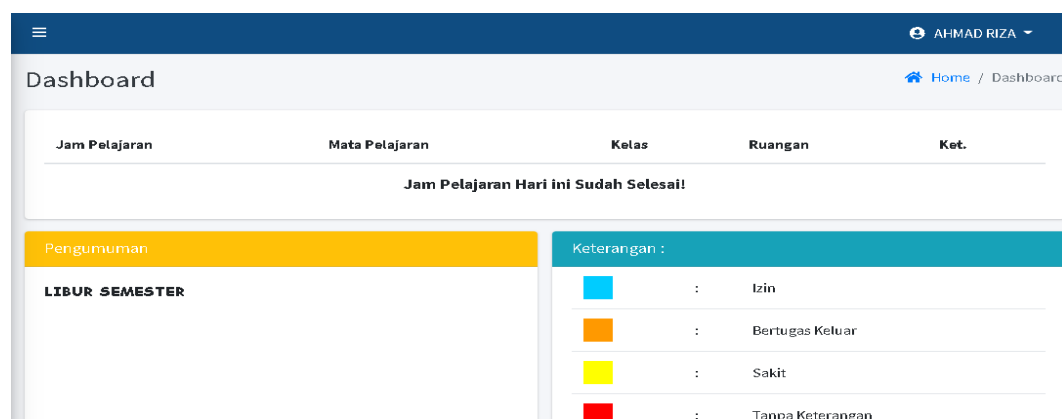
AHMAD RIZA

Dashboard

Home / Dashboard

| Jam Pelajaran | Mata Pelajaran | Kelas | Ruangan | Ket. |
|---|---|---|---|---|
| Jam Pelajaran Hari ini Sudah Selesai! | | | | |

Pengumuman

LIBUR SEMESTER

Keterangan :

| | : | Izin |
|---|---|---|
| | : | Bertugas Keluar |
| | : | Sakit |
| | : | Tanpa Keterangan |